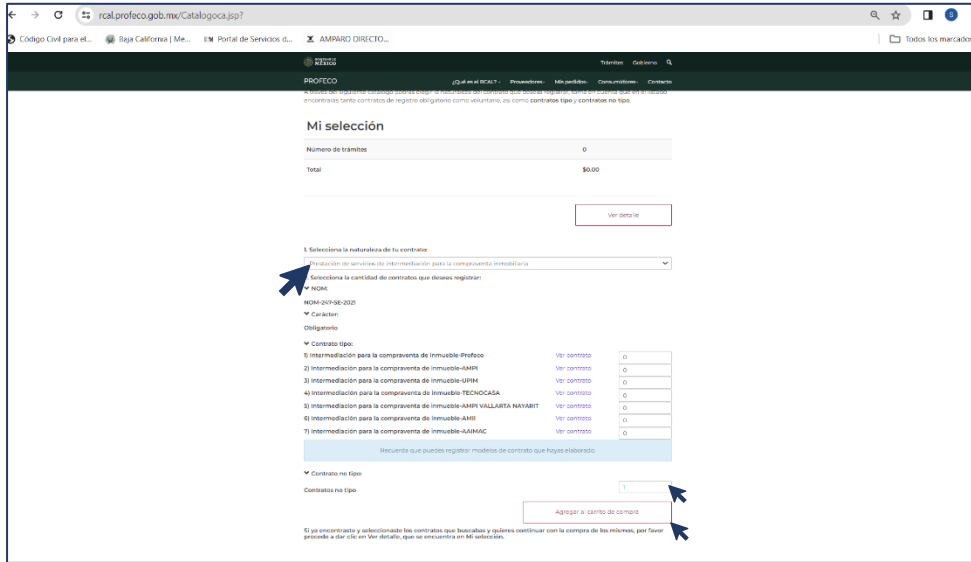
rcal.profeco.gob.mx/Catalogoca.jsp?

Código Civil para el... Baja California | Me... Portal de Servicios d... AMPARO DIRECTO... Todos los marcado

Trámites Gobierno

PROFECO ¿Qué es el RCAL? Proveedores Mis pedidos Consumidores Contacto

A través de siguiente catálogo podrás elegir la naturaleza del contrato que deseas registrar, toma en cuenta que en el listado encontrarás tanto contratos de registro obligatorio como voluntario, así como contratos tipo y contratos no tipo.

Mi selección

| Número de trámites | 0 |
|---|---|
| Total | $0.00 |

Ver detalle

1. Selecciona la naturaleza de tu contrato:

Prestación de servicios de intermediación para la compraventa inmobiliaria

2. Selecciona la cantidad de contratos que deseas registrar:

NOM:

NOM-247-SE-2021

Carácter:

Obligatorio

Contrato tipo:

| 1) Intermediación para la compraventa de inmueble-Profeco | Ver contrato | 0 |
|---|---|---|
| 2) Intermediación para la compraventa de inmueble-AMPI | Ver contrato | 0 |
| 3) Intermediación para la compraventa de inmueble-UPIM | Ver contrato | 0 |
| 4) Intermediación para la compraventa de inmueble-TECNOCASA | Ver contrato | 0 |
| 5) Intermediación para la compraventa de inmueble-AMPI VALLARTA NAYARIT | Ver contrato | 0 |
| 6) Intermediación para la compraventa de inmueble-AMII | Ver contrato | 0 |
| 7) Intermediación para la compraventa de inmueble-AAIMAC | Ver contrato | 0 |

Recuerda que puedes registrar modelos de contrato que hayas elaborado.

Contrato no tipo

Contratos no tipo 1

Agregar al carrito de compra

Si ya encontraste y seleccionaste los contratos que buscabas y quieres continuar con la compra de los mismos, por favor procede a dar clic en Ver detalle, que se encuentra en Mi selección.